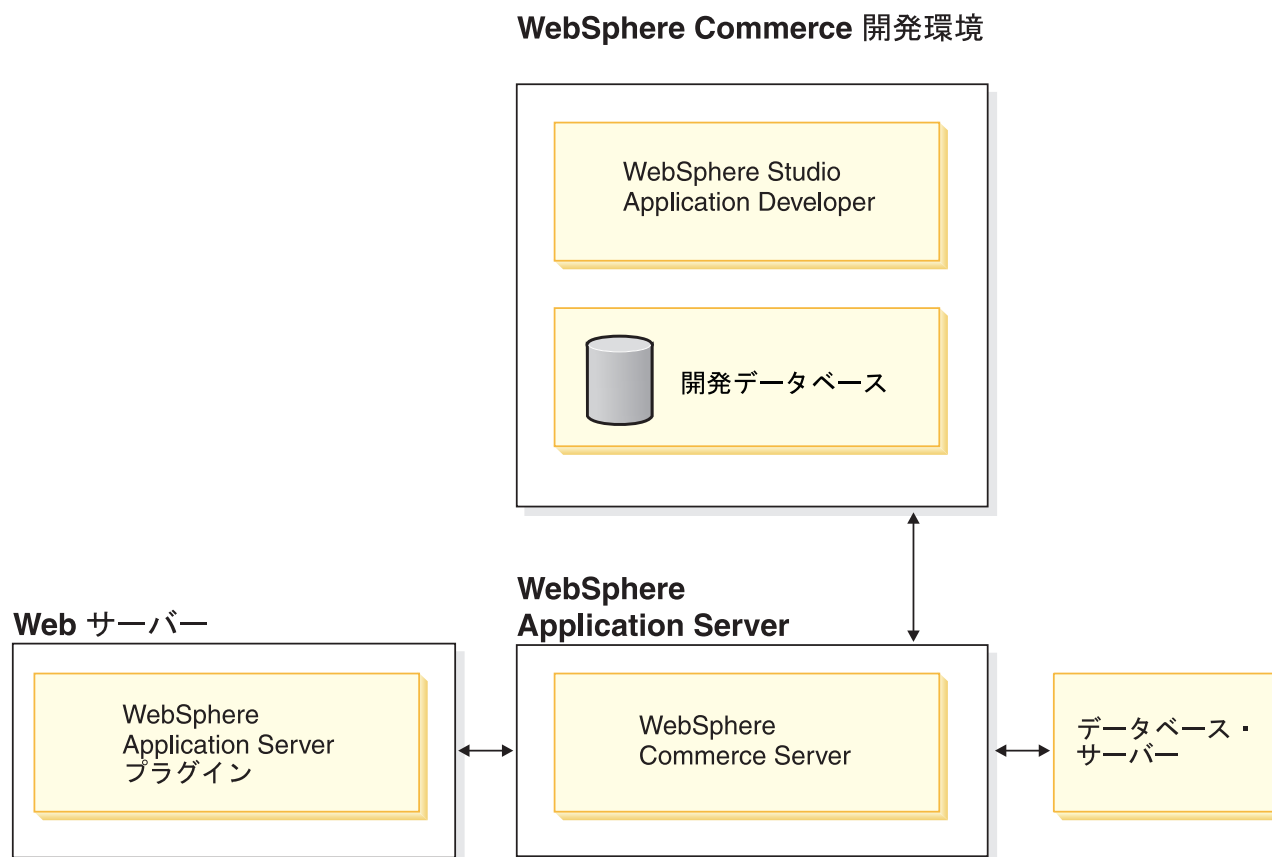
WebSphere Commerce 開発環境

WebSphere Studio Application Developer

開発データベース

Web サーバー

WebSphere Application Server プラグイン

WebSphere Application Server

WebSphere Commerce Server

データベース・サーバー